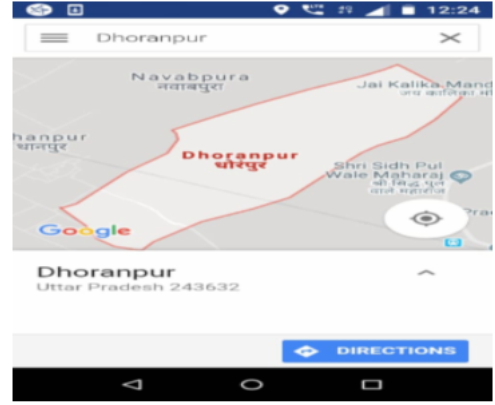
12:24

Dhoranpur

Navabpura
नवाबपुरा

Jai Kalika Mand
जय कालिका म

hanpur
धानपुर

Dhoranpur
धोरंपुर

Shri Sidh Pul Wale Maharaj
श्री सिद्ध पुल वाले महाराज

Prad

Google

Dhoranpur
Uttar Pradesh 243632

DIRECTIONS